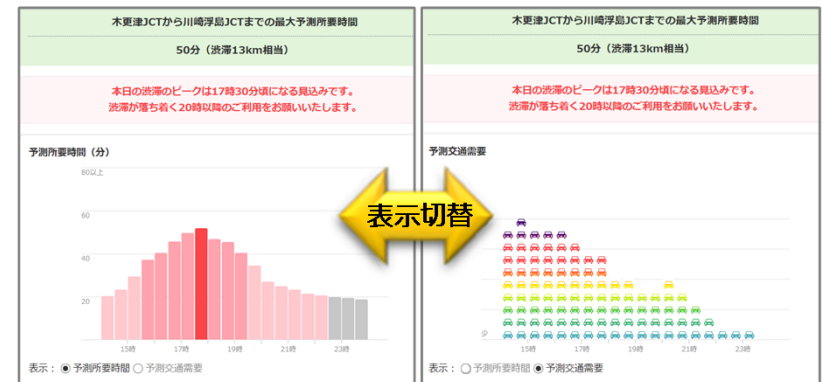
木更津JCTから川崎浮島JCTまでの最大予測所要時間

50分（渋滞13km相当）

本日の渋滞のピークは17時30分頃になる見込みです。
渋滞が落ち着く20時以降のご利用をお願いいたします。

予測所要時間（分）

80以上

60

40

20

15時

17時

19時

21時

23時

表示： 予測所要時間 予測交通需要

表示切替

木更津JCTから川崎浮島JCTまでの最大予測所要時間

50分（渋滞13km相当）

本日の渋滞のピークは17時30分頃になる見込みです。
渋滞が落ち着く20時以降のご利用をお願いいたします。

予測交通需要

少

15時

17時

19時

21時

23時

表示： 予測所要時間 予測交通需要